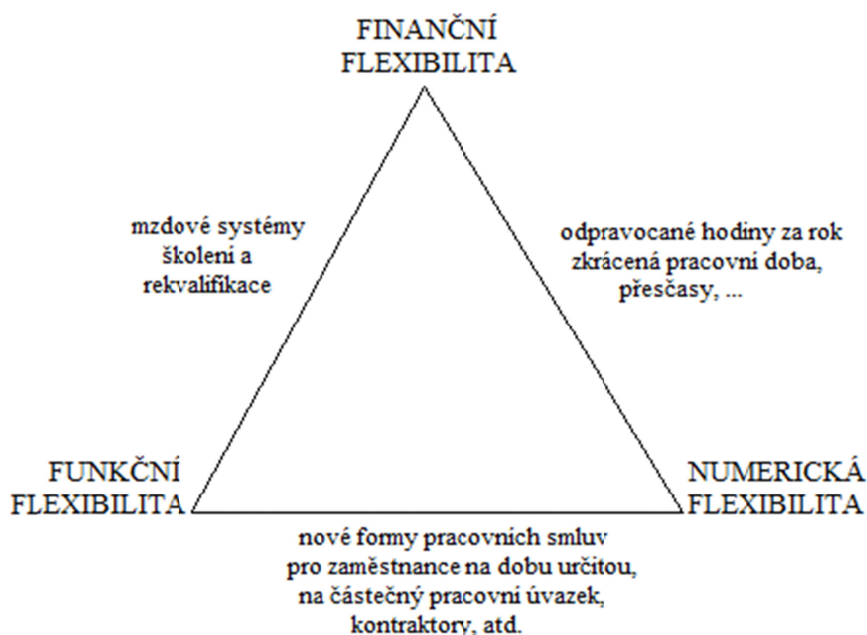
FINANČNÍ FLEXIBILITA

mzdové systémy
školení a
rekvalifikace

odpravocané hodiny za rok
zkrácená pracovní doba,
přesčasy, ...

FUNKČNÍ FLEXIBILITA

NUMERICKÁ FLEXIBILITA

nové formy pracovních smluv
pro zaměstnance na dobu určitou,
na částečný pracovní úvazek,
kontraktory, atd.